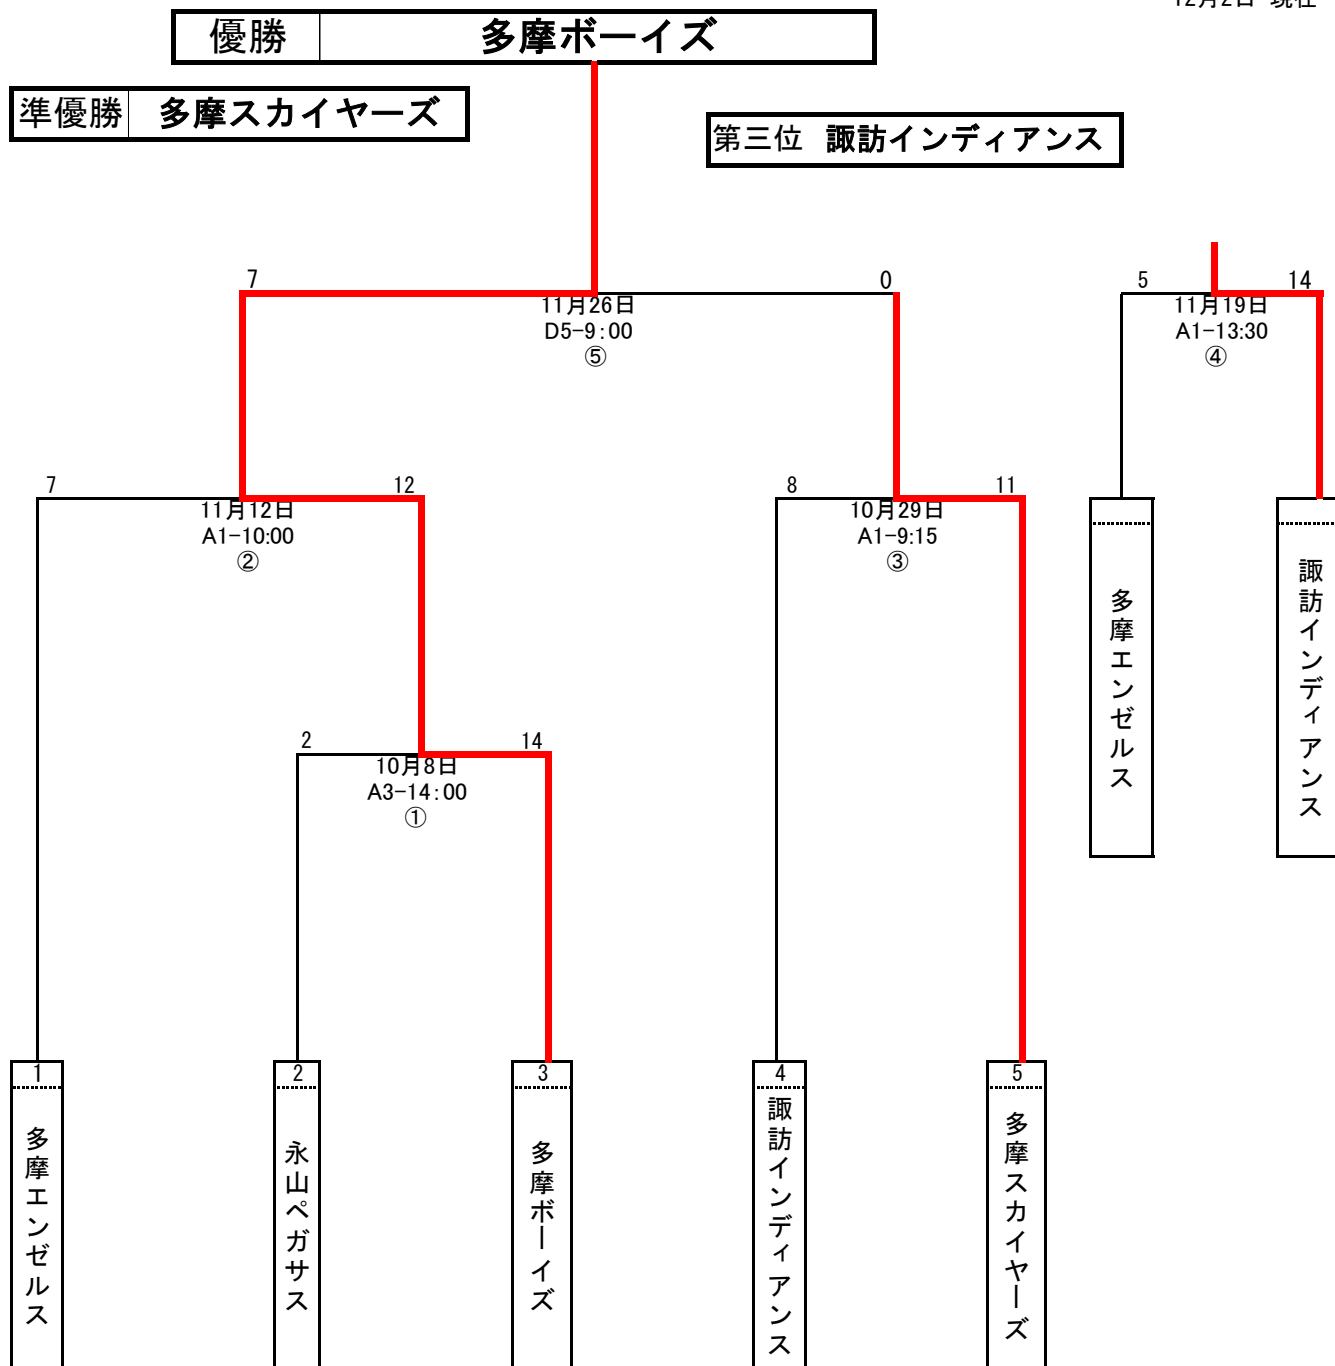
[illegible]

優勝 多摩ボーイズ

準優勝 多摩スカイヤーズ

第三位 諏訪インディアンス

7
11月26日
D5−9：00
⑤
0

5
11月19日
A1−13:30
④
14

7
11月12日
A1−10:00
②
12

8
10月29日
A1−9:15
③
11

多摩エンゼルス

諏訪インディアンス

2
10月8日
A3−14：00
①
14

1
多摩エンゼルス

2
永山ペガサス

3
多摩ボーイズ

4
諏訪インディアンス

5
多摩スカイヤーズ